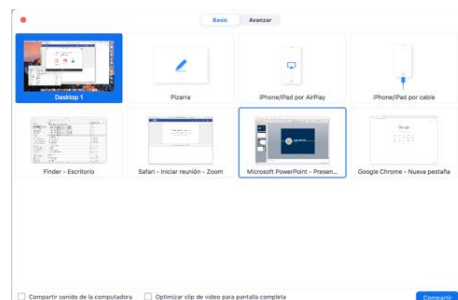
Basic
Avanzar

Desktop 1
Pizarra
iPhone/iPad por AirPlay
iPhone/iPad por cable
Finder - Escritorio
Safari - Iniciar reunión - Zoom
Microsoft PowerPoint - Presen...
Google Chrome - Nueva pestaña

Compartir sonido de la computadora
Optimizar clip de video para pantalla completa
Compartir